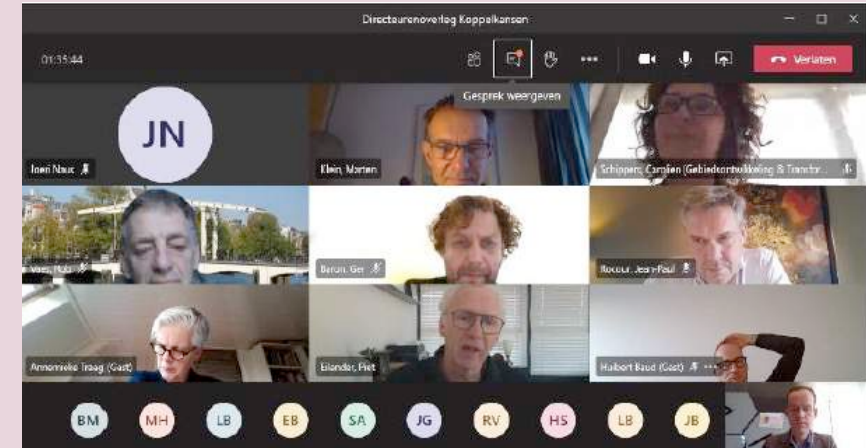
Directeurenoverleg Koppelkansen

01:35:44

Verlaten

Gesprek weergeven

JN

Joeri Naus

Klein, Marten

Schippers, Carolien (Gebiedsontwikkeling & Transfor...

Voss, Hans

Baron, Ger

Rocour, Jean-Paul

Annemieke Traag (Gast)

Eilander, Piet

Huibert Baud (Gast)

BM MH LB EB SA JG RV HS LB JB